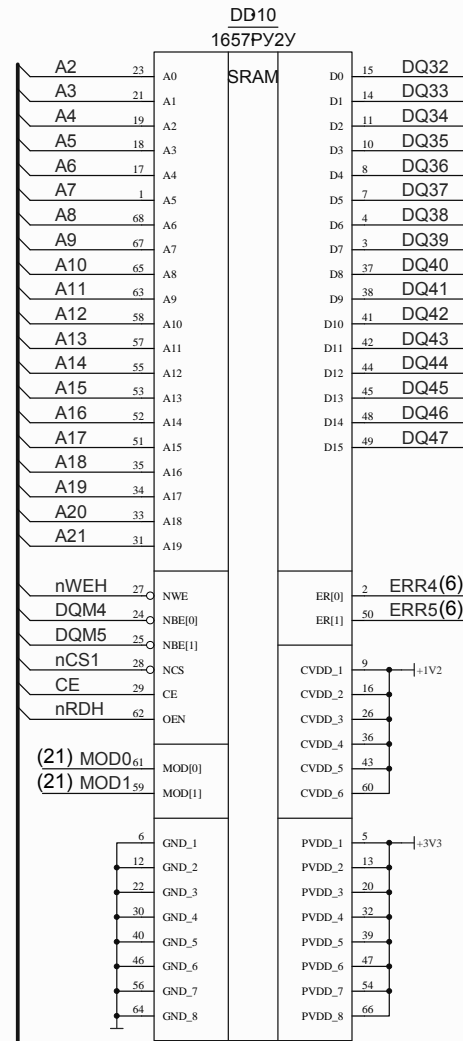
DD10
1657РУ2У

SRAM

A2 23 A0
A3 21 A1
A4 19 A2
A5 18 A3
A6 17 A4
A7 1 A5
A8 68 A6
A9 67 A7
A10 65 A8
A11 63 A9
A12 58 A10
A13 57 A11
A14 55 A12
A15 53 A13
A16 52 A14
A17 51 A15
A18 35 A16
A19 34 A17
A20 33 A18
A21 31 A19

D0 15 DQ32
D1 14 DQ33
D2 11 DQ34
D3 10 DQ35
D4 8 DQ36
D5 7 DQ37
D6 4 DQ38
D7 3 DQ39
D8 37 DQ40
D9 38 DQ41
D10 41 DQ42
D11 42 DQ43
D12 44 DQ44
D13 45 DQ45
D14 48 DQ46
D15 49 DQ47

nWEH 27 NWE
DQM4 24 NBE[0]
DQM5 25 NBE[1]
nCS1 28 NCS
CE 29 CE
nRDH 62 OEN

ER[0] 2 ERR4(6)
ER[1] 50 ERR5(6)

(21) MOD0 61 MOD[0]
(21) MOD1 59 MOD[1]

CVDD_1 9 +1V2
CVDD_2 16
CVDD_3 26
CVDD_4 36
CVDD_5 43
CVDD_6 60

6 GND_1
12 GND_2
22 GND_3
30 GND_4
40 GND_5
46 GND_6
56 GND_7
64 GND_8

PVDD_1 5 +3V3
PVDD_2 13
PVDD_3 20
PVDD_4 32
PVDD_5 39
PVDD_6 47
PVDD_7 54
PVDD_8 66